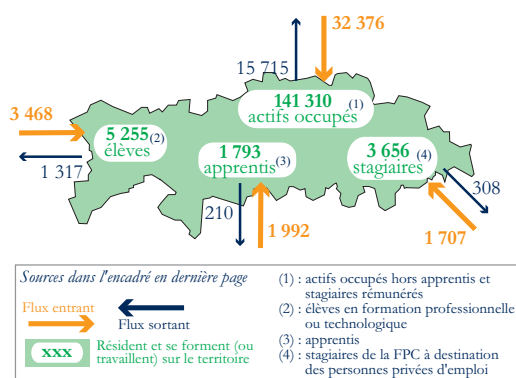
32 376

15 715

141 310 (1)
actifs occupés

3 468

5 255 (2)
élèves

1 317

1 793 (3)
apprentis

3 656 (4)
stagiaires

308

210

1 992

1 707

Sources dans l'encadré en dernière page

Flux entrant

Flux sortant

xxx Résident et se forment (ou travaillent) sur le territoire

(1) : actifs occupés hors apprentis et stagiaires rémunérés
(2) : élèves en formation professionnelle ou technologique
(3) : apprentis
(4) : stagiaires de la FPC à destination des personnes privées d'emploi